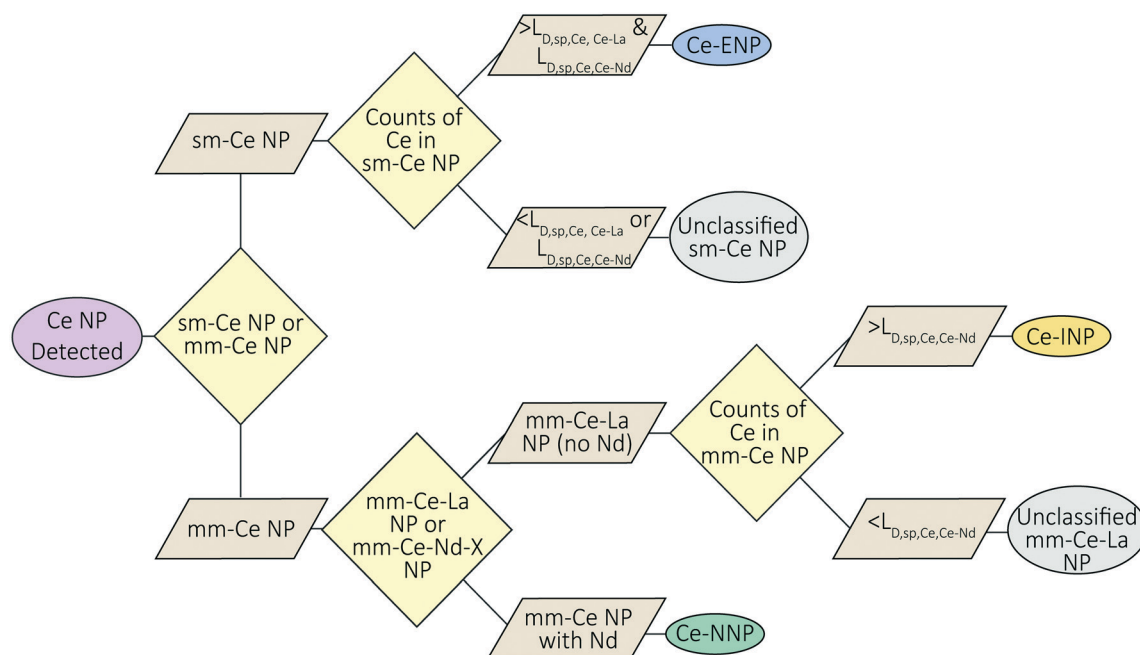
Ce NP Detected

sm-Ce NP or mm-Ce NP

sm-Ce NP

Counts of Ce in sm-Ce NP

$>L_{D,sp,Ce, Ce-La}$ & $L_{D,sp,Ce,Ce-Nd}$

Ce-ENP

$<L_{D,sp,Ce, Ce-La}$ or $L_{D,sp,Ce,Ce-Nd}$

Unclassified sm-Ce NP

mm-Ce NP

mm-Ce-La NP or mm-Ce-Nd-X NP

mm-Ce-La NP (no Nd)

Counts of Ce in mm-Ce NP

$>L_{D,sp,Ce,Ce-Nd}$

Ce-INP

$<L_{D,sp,Ce,Ce-Nd}$

Unclassified mm-Ce-La NP

mm-Ce NP with Nd

Ce-NNP